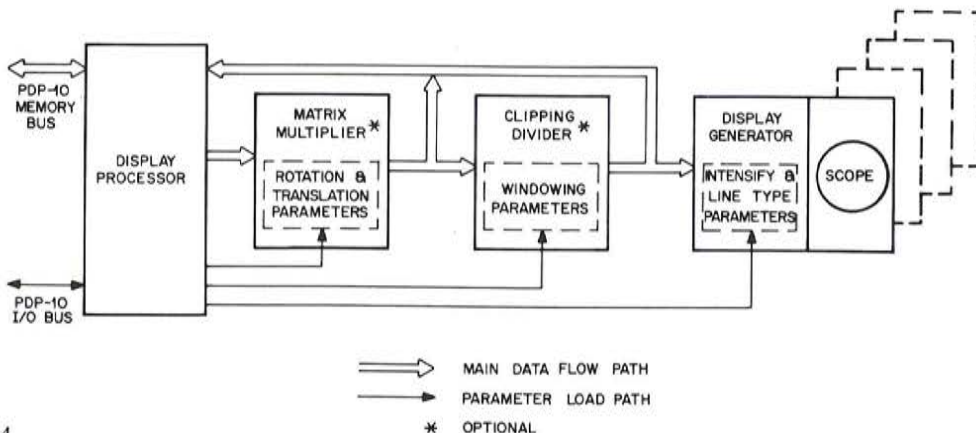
PDP-10 MEMORY BUS

DISPLAY PROCESSOR

PDP-10 I/O BUS

MATRIX MULTIPLIER *

ROTATION & TRANSLATION PARAMETERS

CLIPPING DIVIDER *

WINDOWING PARAMETERS

DISPLAY GENERATOR

INTENSIFY & LINE TYPE PARAMETERS

SCOPE

MAIN DATA FLOW PATH

PARAMETER LOAD PATH

* OPTIONAL

4